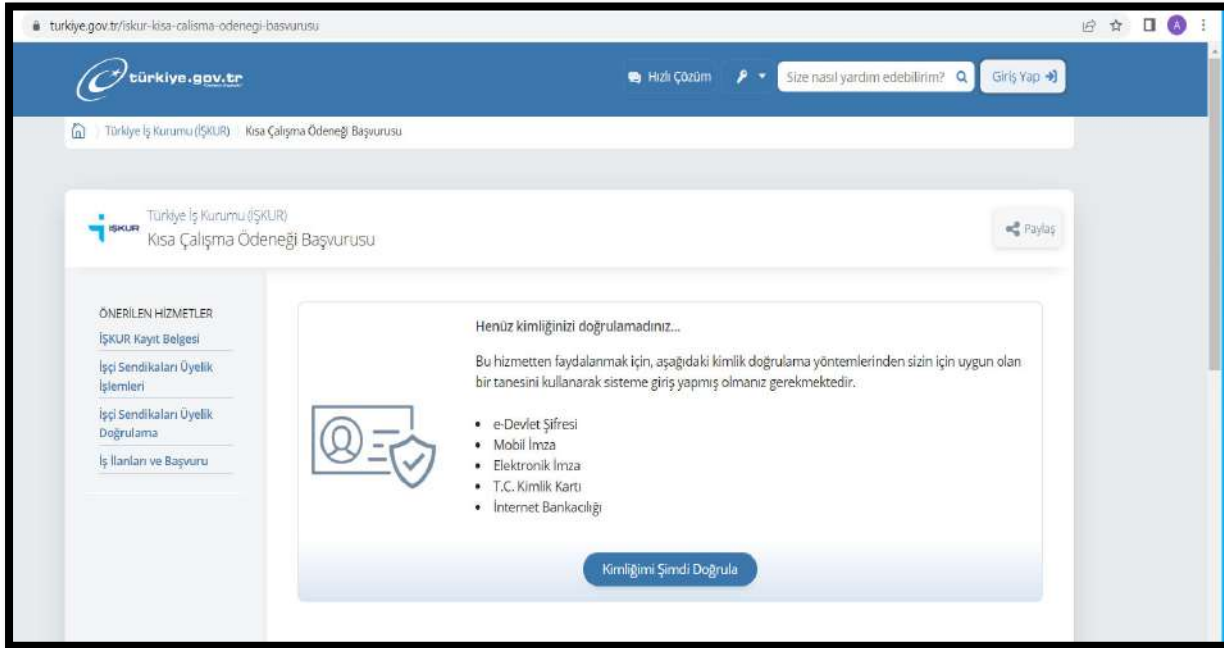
turkiye.gov.tr/iskur-kisa-calisma-odenegi-basvurusu

türkiye.gov.tr

Hızlı Çözüm

Size nasıl yardım edebilirim?

Giriş Yap

Türkiye İş Kurumu (İŞKUR) Kısa Çalışma Ödeneği Başvurusu

İŞKUR

Türkiye İş Kurumu (İŞKUR)
Kısa Çalışma Ödeneği Başvurusu

Paylaş

ÖNERİLEN HİZMETLER
İŞKUR Kayıt Belgesi
İşçi Sendikaları Üyelik İşlemleri
İşçi Sendikaları Üyelik Doğrulama
İş İlanları ve Başvuru

Henüz kimliğinizi doğrulamadınız...

Bu hizmetten faydalanmak için, aşağıdaki kimlik doğrulama yöntemlerinden sizin için uygun olan bir tanesini kullanarak sisteme giriş yapmış olmanız gerekmektedir.

- e-Devlet Şifresi
- Mobil İmza
- Elektronik İmza
- T.C. Kimlik Kartı
- İnternet Bankacılığı

Kimliğimi Şimdi Doğrula